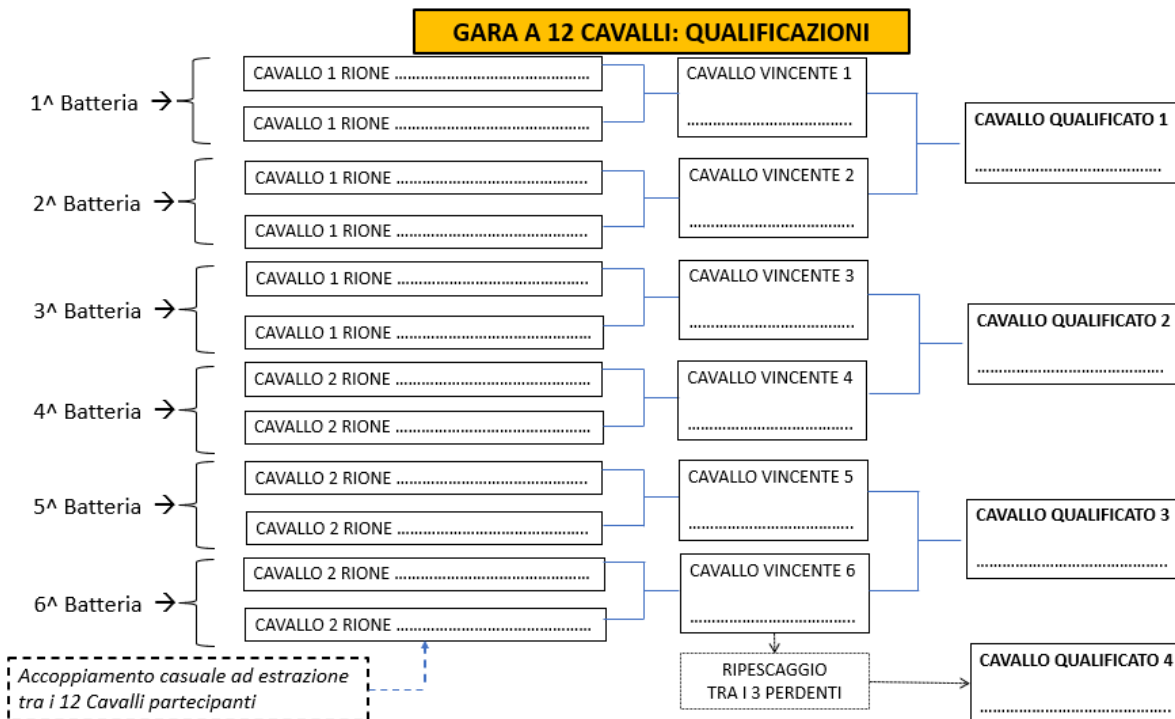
GARA A 12 CAVALLI: QUALIFICAZIONI

1^ Batteria →
CAVALLO 1 RIONE .......................................
CAVALLO 1 RIONE .......................................

2^ Batteria →
CAVALLO 1 RIONE .......................................
CAVALLO 1 RIONE .......................................

3^ Batteria →
CAVALLO 1 RIONE .......................................
CAVALLO 1 RIONE .......................................

4^ Batteria →
CAVALLO 2 RIONE .......................................
CAVALLO 2 RIONE .......................................

5^ Batteria →
CAVALLO 2 RIONE .......................................
CAVALLO 2 RIONE .......................................

6^ Batteria →
CAVALLO 2 RIONE .......................................
CAVALLO 2 RIONE .......................................

CAVALLO VINCENTE 1 ...............................
CAVALLO VINCENTE 2 ...............................
CAVALLO VINCENTE 3 ...............................
CAVALLO VINCENTE 4 ...............................
CAVALLO VINCENTE 5 ...............................
CAVALLO VINCENTE 6 ...............................

CAVALLO QUALIFICATO 1 ...............................
CAVALLO QUALIFICATO 2 ...............................
CAVALLO QUALIFICATO 3 ...............................

RIPESCAGGIO TRA I 3 PERDENTI

CAVALLO QUALIFICATO 4 ...............................

Accoppiamento casuale ad estrazione tra i 12 Cavalli partecipanti